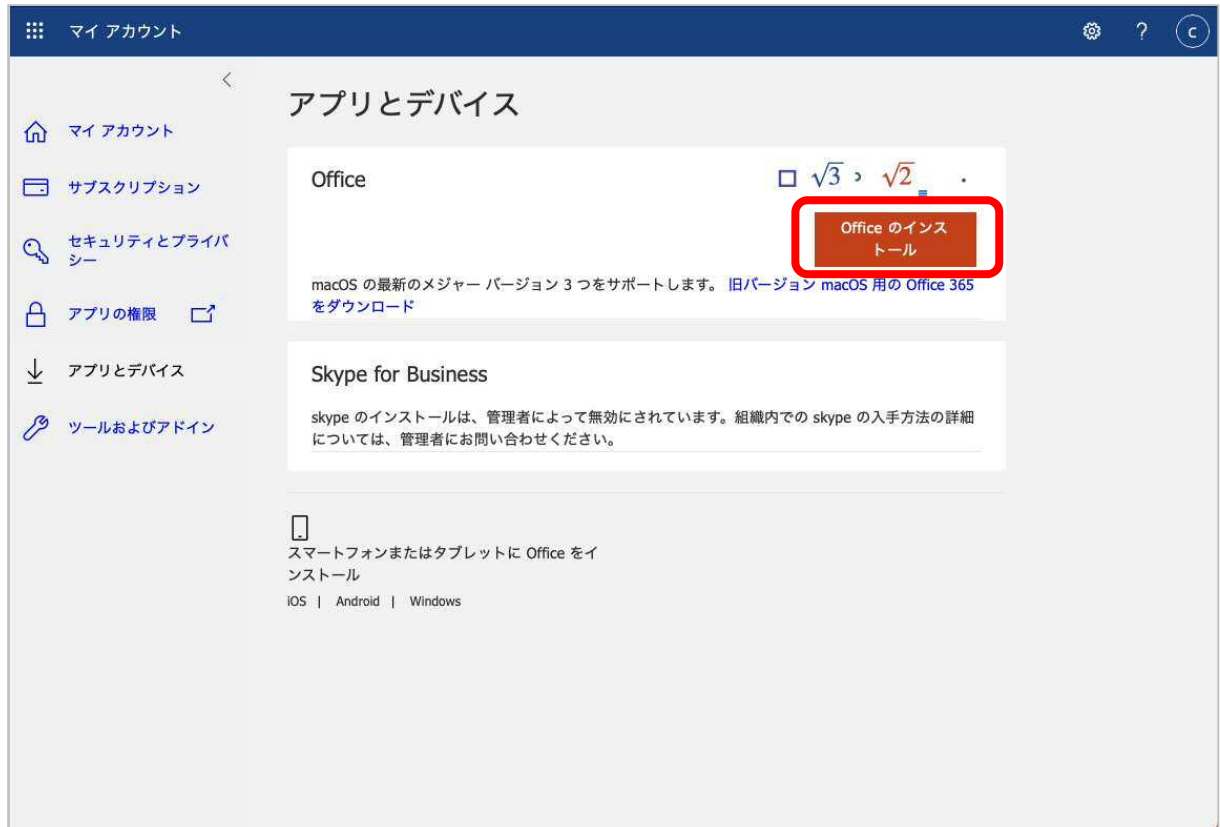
マイ アカウント

c

アプリとデバイス

マイ アカウント

サブスクリプション

セキュリティとプライバシー

アプリの権限

アプリとデバイス

ツールおよびアドイン

Office

$\square$ $\sqrt{3}$ › $\sqrt{2}$ .

Office のインストール

macOS の最新のメジャー バージョン 3 つをサポートします。 旧バージョン macOS 用の Office 365 をダウンロード

Skype for Business

skype のインストールは、管理者によって無効にされています。組織内での skype の入手方法の詳細については、管理者にお問い合わせください。

スマートフォンまたはタブレットに Office をインストール

iOS | Android | Windows